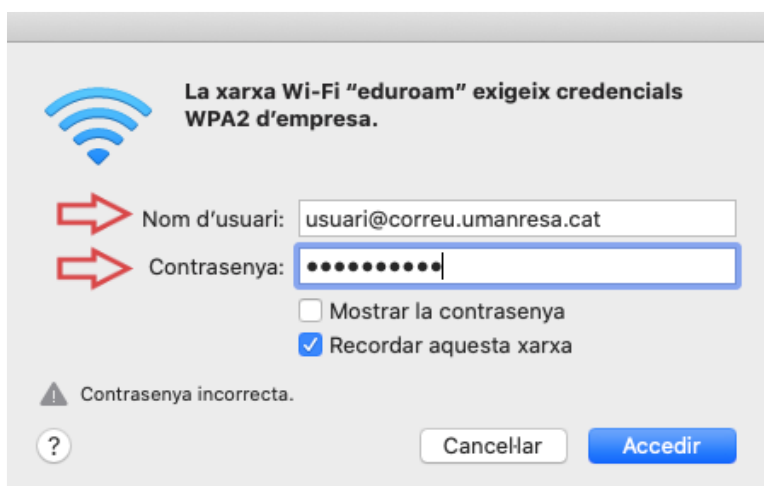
La xarxa Wi-Fi “eduroam” exigeix credencials WPA2 d’empresa.

Nom d’usuari: usuari@correu.umanresa.cat

Contrasenya: ●●●●●●●●●●

Mostrar la contrasenya

Recordar aquesta xarxa

Contrasenya incorrecta.

?

Cancel·lar

Accedir